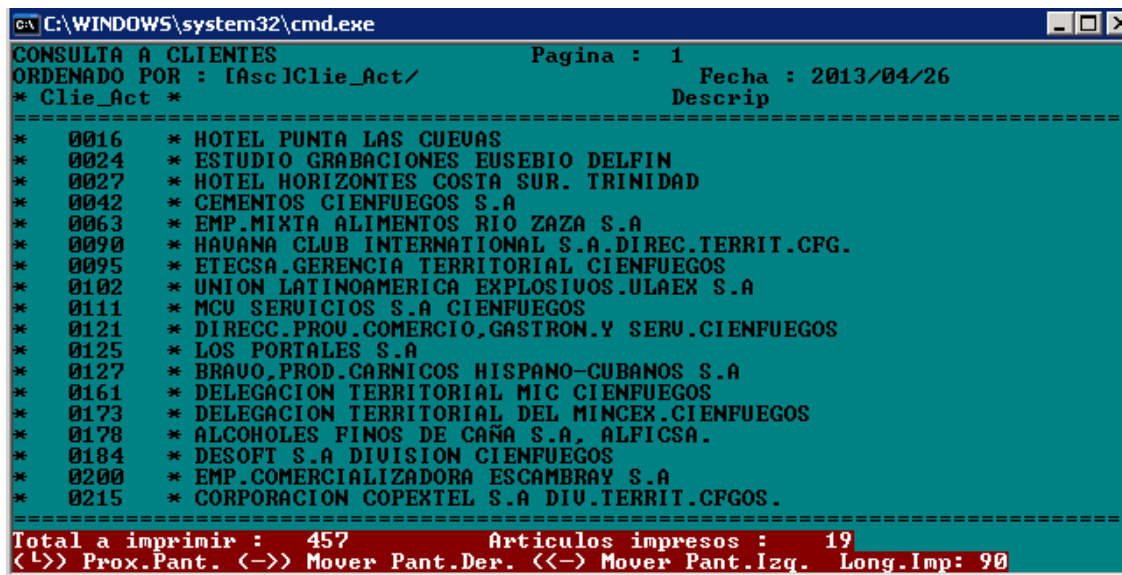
C:\WINDOWS\system32\cmd.exe

CONSULTA A CLIENTES Pagina : 1
ORDENADO POR : [Asc]Clie_Act/ Fecha : 2013/04/26
* Clie_Act * Descrip
================================================================================
* 0016 * HOTEL PUNTA LAS CUEVAS
* 0024 * ESTUDIO GRABACIONES EUSEBIO DELFIN
* 0027 * HOTEL HORIZONTES COSTA SUR. TRINIDAD
* 0042 * CEMENTOS CIENFUEGOS S.A
* 0063 * EMP.MIXTA ALIMENTOS RIO ZAZA S.A
* 0090 * HAVANA CLUB INTERNATIONAL S.A.DIREC.TERRIT.CFG.
* 0095 * ETECSA.GERENCIA TERRITORIAL CIENFUEGOS
* 0102 * UNION LATINOAMERICA EXPLOSIVOS.ULAEX S.A
* 0111 * MCV SERVICIOS S.A CIENFUEGOS
* 0121 * DIRECC.PROV.COMERCIO,GASTRON.Y SERV.CIENFUEGOS
* 0125 * LOS PORTALES S.A
* 0127 * BRAVO,PROD.CARNICOS HISPANO-CUBANOS S.A
* 0161 * DELEGACION TERRITORIAL MIC CIENFUEGOS
* 0173 * DELEGACION TERRITORIAL DEL MINCEX.CIENFUEGOS
* 0178 * ALCOHOLES FINOS DE CAÑA S.A, ALFICSA.
* 0184 * DESOFT S.A DIVISION CIENFUEGOS
* 0200 * EMP.COMERCIALIZADORA ESCAMBRAY S.A
* 0215 * CORPORACION COPEXTEL S.A DIV.TERRIT.CFGOS.
================================================================================
Total a imprimir : 457 Articulos impresos : 19
(└>) Prox.Pant. (->) Mover Pant.Der. (<-) Mover Pant.Izq. Long.Imp: 90